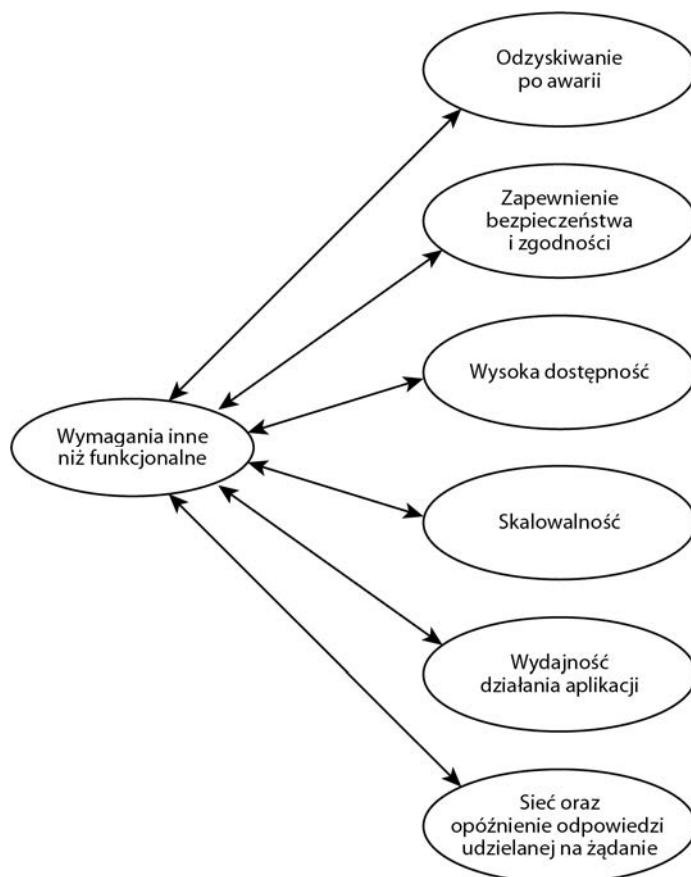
Odzyskiwanie po awarii

Zapewnienie bezpieczeństwa i zgodności

Wysoka dostępność

Wymagania inne niż funkcjonalne

Skalowalność

Wydajność działania aplikacji

Sieć oraz opóźnienie odpowiedzi udzielanej na żądanie